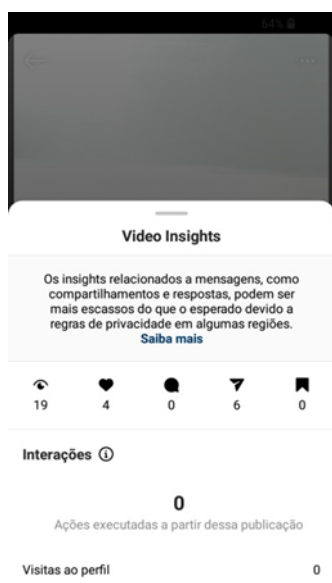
64%

Video Insights

Os insights relacionados a mensagens, como compartilhamentos e respostas, podem ser mais escassos do que o esperado devido a regras de privacidade em algumas regiões. Saiba mais

19
4
0
6
0

Interações ⓘ

0
Ações executadas a partir dessa publicação

Visitas ao perfil
0